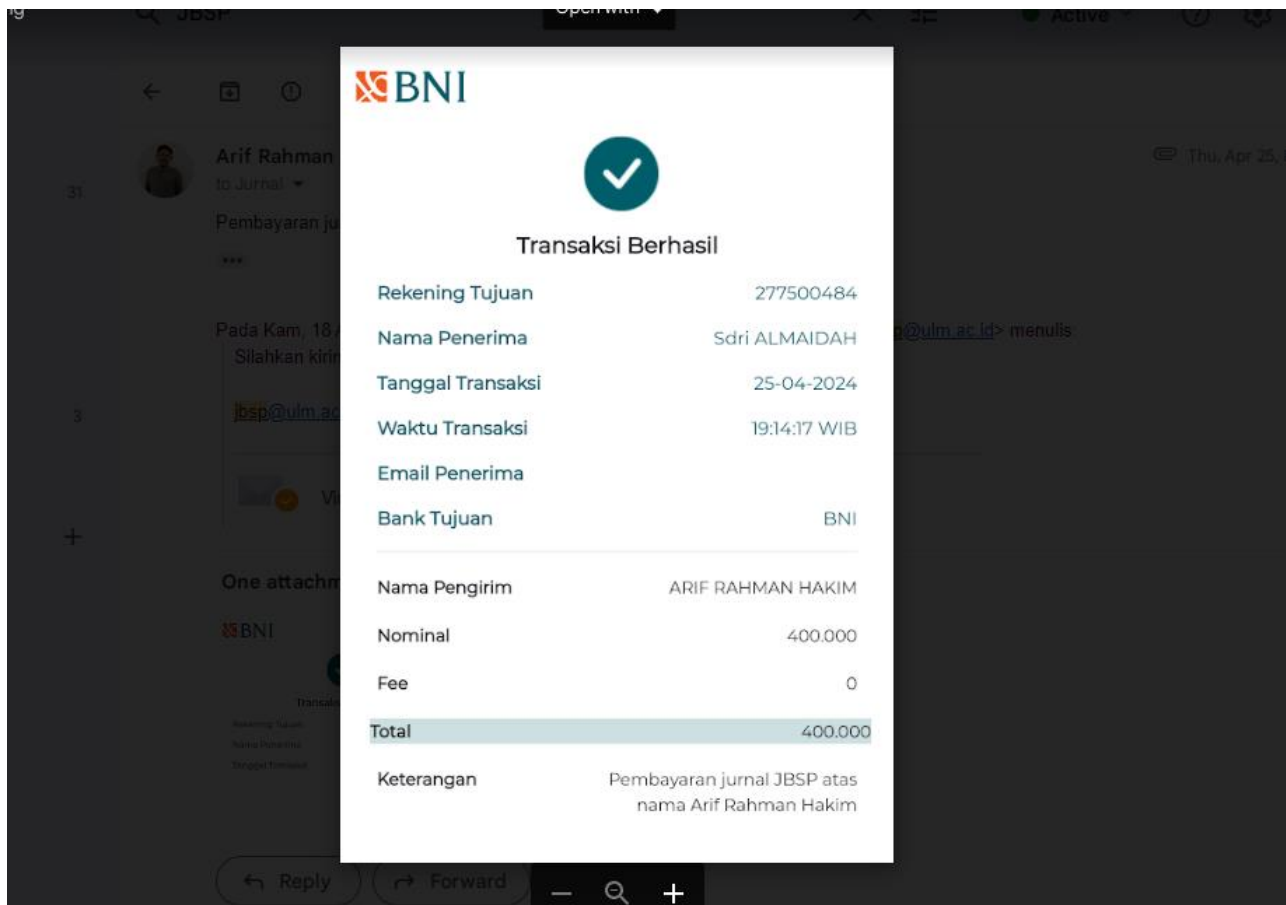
JBSP

Open with

Active

Arif Rahman

to Jurnal

Thu, Apr 25,

31

Pembayaran ju

Pada Kam, 18 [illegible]@ulm.ac.id> menulis

Silahkan kirim

jbsp@ulm.ac

3

One attachm

BNI

Transaksi Berhasil

| | |
|---|---|
| Rekening Tujuan | 277500484 |
| Nama Penerima | Sdri ALMAIDAH |
| Tanggal Transaksi | 25-04-2024 |
| Waktu Transaksi | 19:14:17 WIB |
| Email Penerima | |
| Bank Tujuan | BNI |

| | |
|---|---|
| Nama Pengirim | ARIF RAHMAN HAKIM |
| Nominal | 400.000 |
| Fee | 0 |
| Total | 400.000 |
| Keterangan | Pembayaran jurnal JBSP atas nama Arif Rahman Hakim |

Reply

Forward